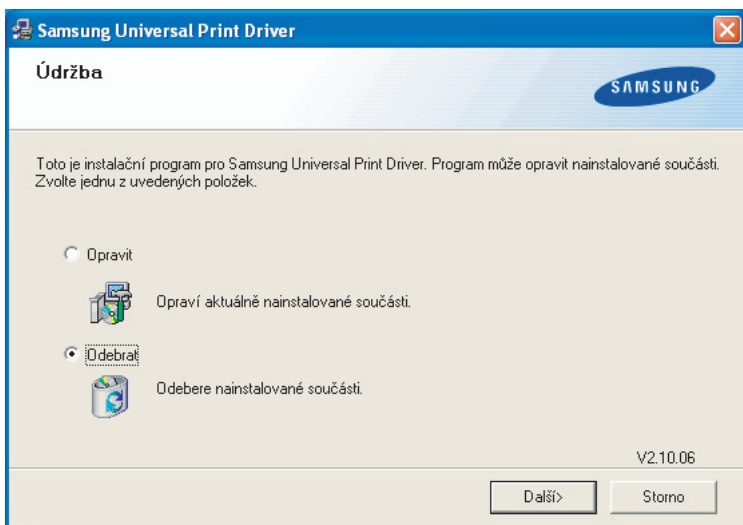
Samsung Universal Print Driver

Údržba

SAMSUNG

Toto je instalační program pro Samsung Universal Print Driver. Program může opravit nainstalované součásti. Zvolte jednu z uvedených položek.

Opravit

Opraví aktuálně nainstalované součásti.

Odebrat

Odebere nainstalované součásti.

V2.10.06

Další>

Storno